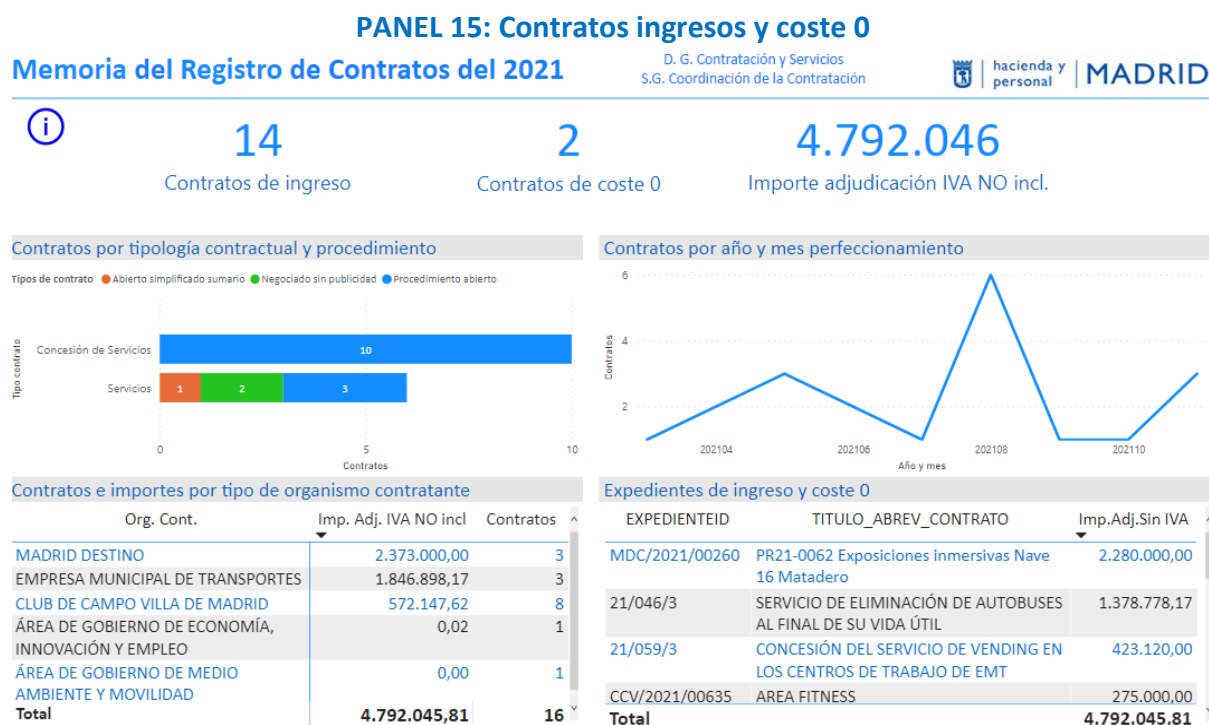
PANEL 15: Contratos ingresos y coste 0

Memoria del Registro de Contratos del 2021

D. G. Contratación y Servicios
S.G. Coordinación de la Contratación

hacienda y personal | MADRID

i

14
Contratos de ingreso

2
Contratos de coste 0

4.792.046
Importe adjudicación IVA NO incl.

Contratos por tipología contractual y procedimiento

Tipos de contrato ● Abierto simplificado sumario ● Negociado sin publicidad ● Procedimiento abierto

Tipo contrato

Concesión de Servicios 10

Servicios 1 2 3

0 5 10

Contratos

Contratos por año y mes perfeccionamiento

Contratos

6
4
2

202104 202106 202108 202110

Año y mes

Contratos e importes por tipo de organismo contratante

| Org. Cont. | Imp. Adj. IVA NO incl | Contratos |
|---|---|---|
| MADRID DESTINO | 2.373.000,00 | 3 |
| EMPRESA MUNICIPAL DE TRANSPORTES | 1.846.898,17 | 3 |
| CLUB DE CAMPO VILLA DE MADRID | 572.147,62 | 8 |
| ÁREA DE GOBIERNO DE ECONOMÍA, INNOVACIÓN Y EMPLEO | 0,02 | 1 |
| ÁREA DE GOBIERNO DE MEDIO AMBIENTE Y MOVILIDAD | 0,00 | 1 |
| Total | 4.792.045,81 | 16 |

Expedientes de ingreso y coste 0

| EXPEDIENTEID | TITULO_ABREV_CONTRATO | Imp.Adj.Sin IVA |
|---|---|---|
| MDC/2021/00260 | PR21-0062 Exposiciones inmersivas Nave 16 Matadero | 2.280.000,00 |
| 21/046/3 | SERVICIO DE ELIMINACIÓN DE AUTOBUSES AL FINAL DE SU VIDA ÚTIL | 1.378.778,17 |
| 21/059/3 | CONCESIÓN DEL SERVICIO DE VENDING EN LOS CENTROS DE TRABAJO DE EMT | 423.120,00 |
| CCV/2021/00635 | AREA FITNESS | 275.000,00 |
| Total | | 4.792.045,81 |